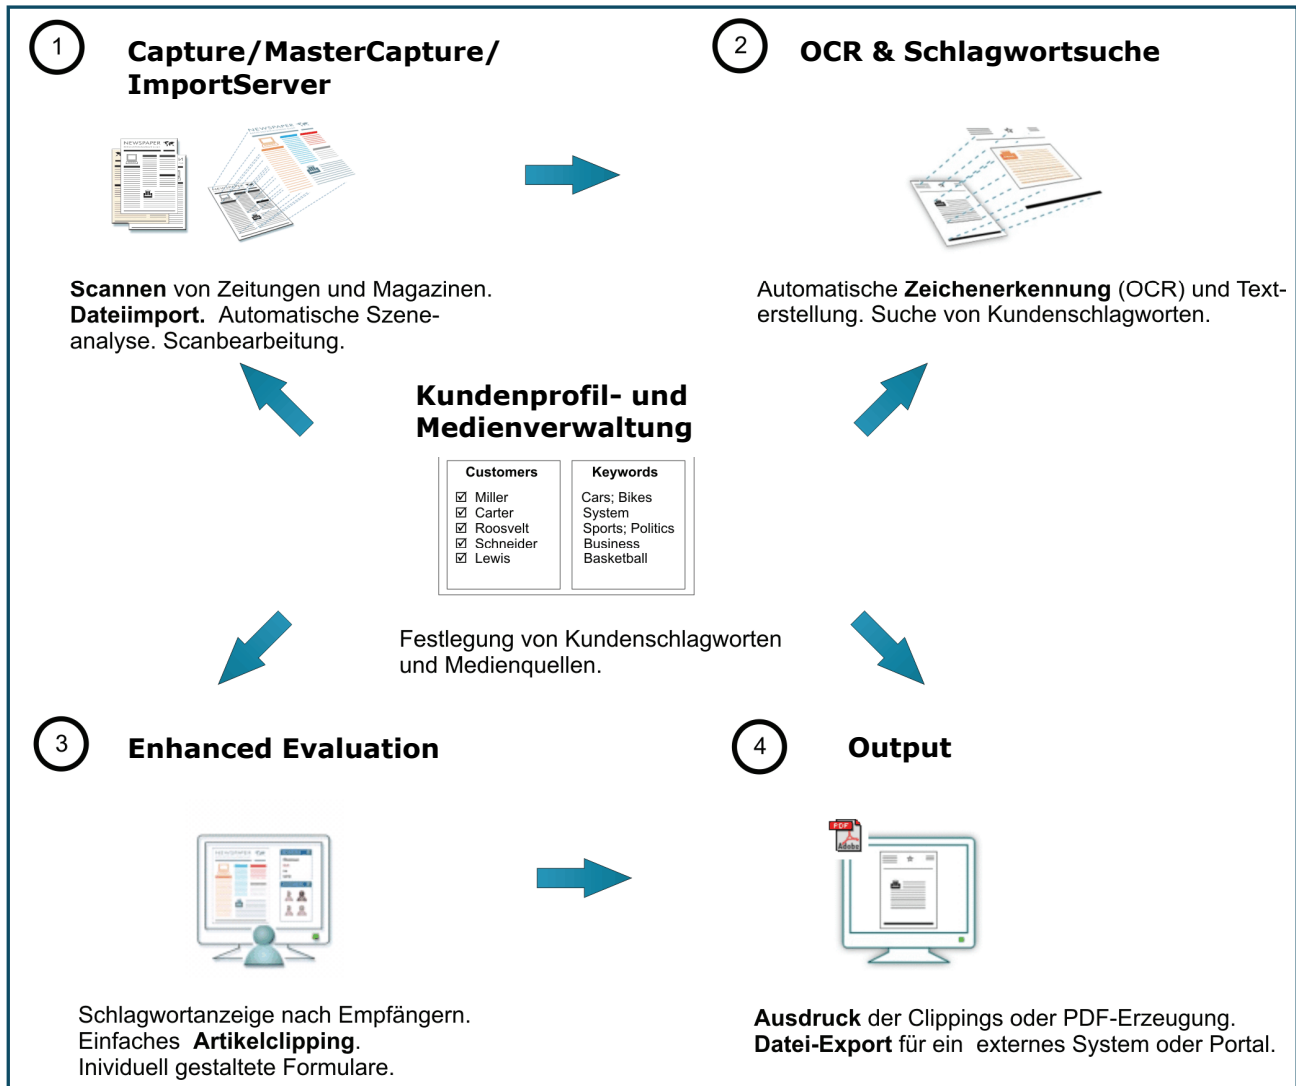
1

Capture/MasterCapture/ImportServer

2

OCR & Schlagwortsuche

NEWSPAPER

NEWSPAPER

**Scannen** von Zeitungen und Magazinen. **Dateiimport.** Automatische Szeneanalyse. Scanbearbeitung.

Automatische **Zeichenerkennung** (OCR) und Texterstellung. Suche von Kundenschlagworten.

Kundenprofil- und Medienverwaltung

| Customers | Keywords |
|---|---|
| ☑ Miller | Cars; Bikes |
| ☑ Carter | System |
| ☑ Roosvelt | Sports; Politics |
| ☑ Schneider | Business |
| ☑ Lewis | Basketball |

Festlegung von Kundenschlagworten und Medienquellen.

3

Enhanced Evaluation

4

Output

NEWSPAPER

PDF

Adobe

Schlagwortanzeige nach Empfängern. Einfaches **Artikelclipping**. Inividuell gestaltete Formulare.

**Ausdruck** der Clippings oder PDF-Erzeugung. **Datei-Export** für ein externes System oder Portal.